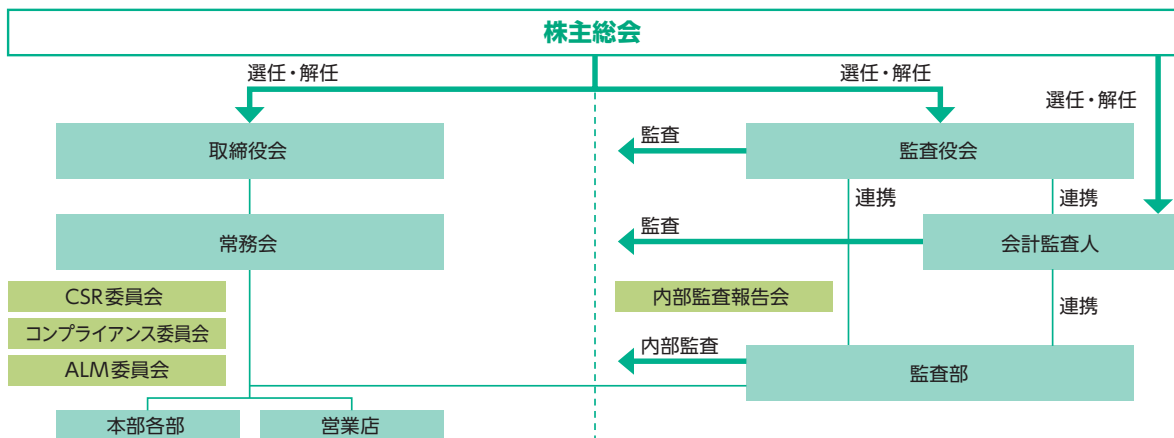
株主総会

選任・解任

選任・解任

選任・解任

取締役会

監査

監査役会

連携

連携

常務会

監査

会計監査人

CSR委員会

コンプライアンス委員会

ALM委員会

内部監査報告会

連携

内部監査

監査部

本部各部

営業店